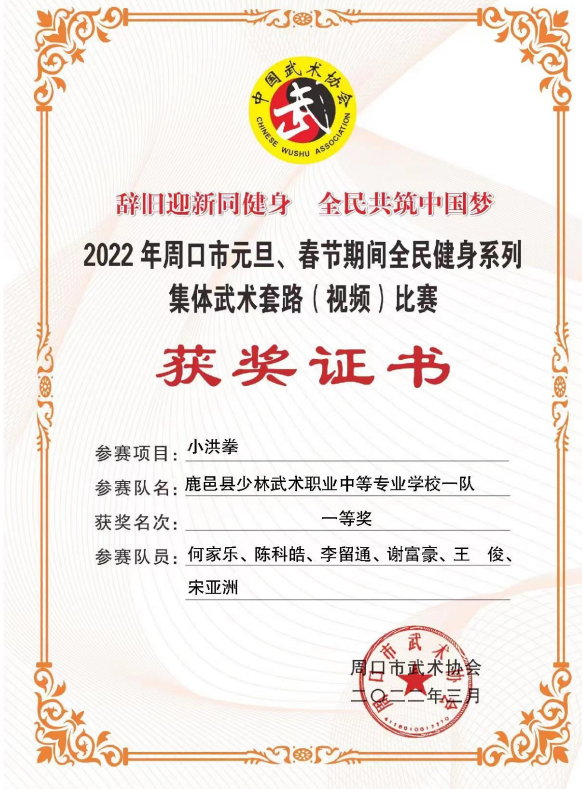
中国武术协会
CHINESE WUSHU ASSOCIATION
武

辞旧迎新同健身　全民共筑中国梦

2022年周口市元旦、春节期间全民健身系列集体武术套路（视频）比赛

获奖证书

参赛项目：小洪拳
参赛队名：鹿邑县少林武术职业中等专业学校一队
获奖名次：一等奖
参赛队员：何家乐、陈科皓、李留通、谢富豪、王　俊、宋亚洲

周口市武术协会
二〇二二年三月

周口市武术协会
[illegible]